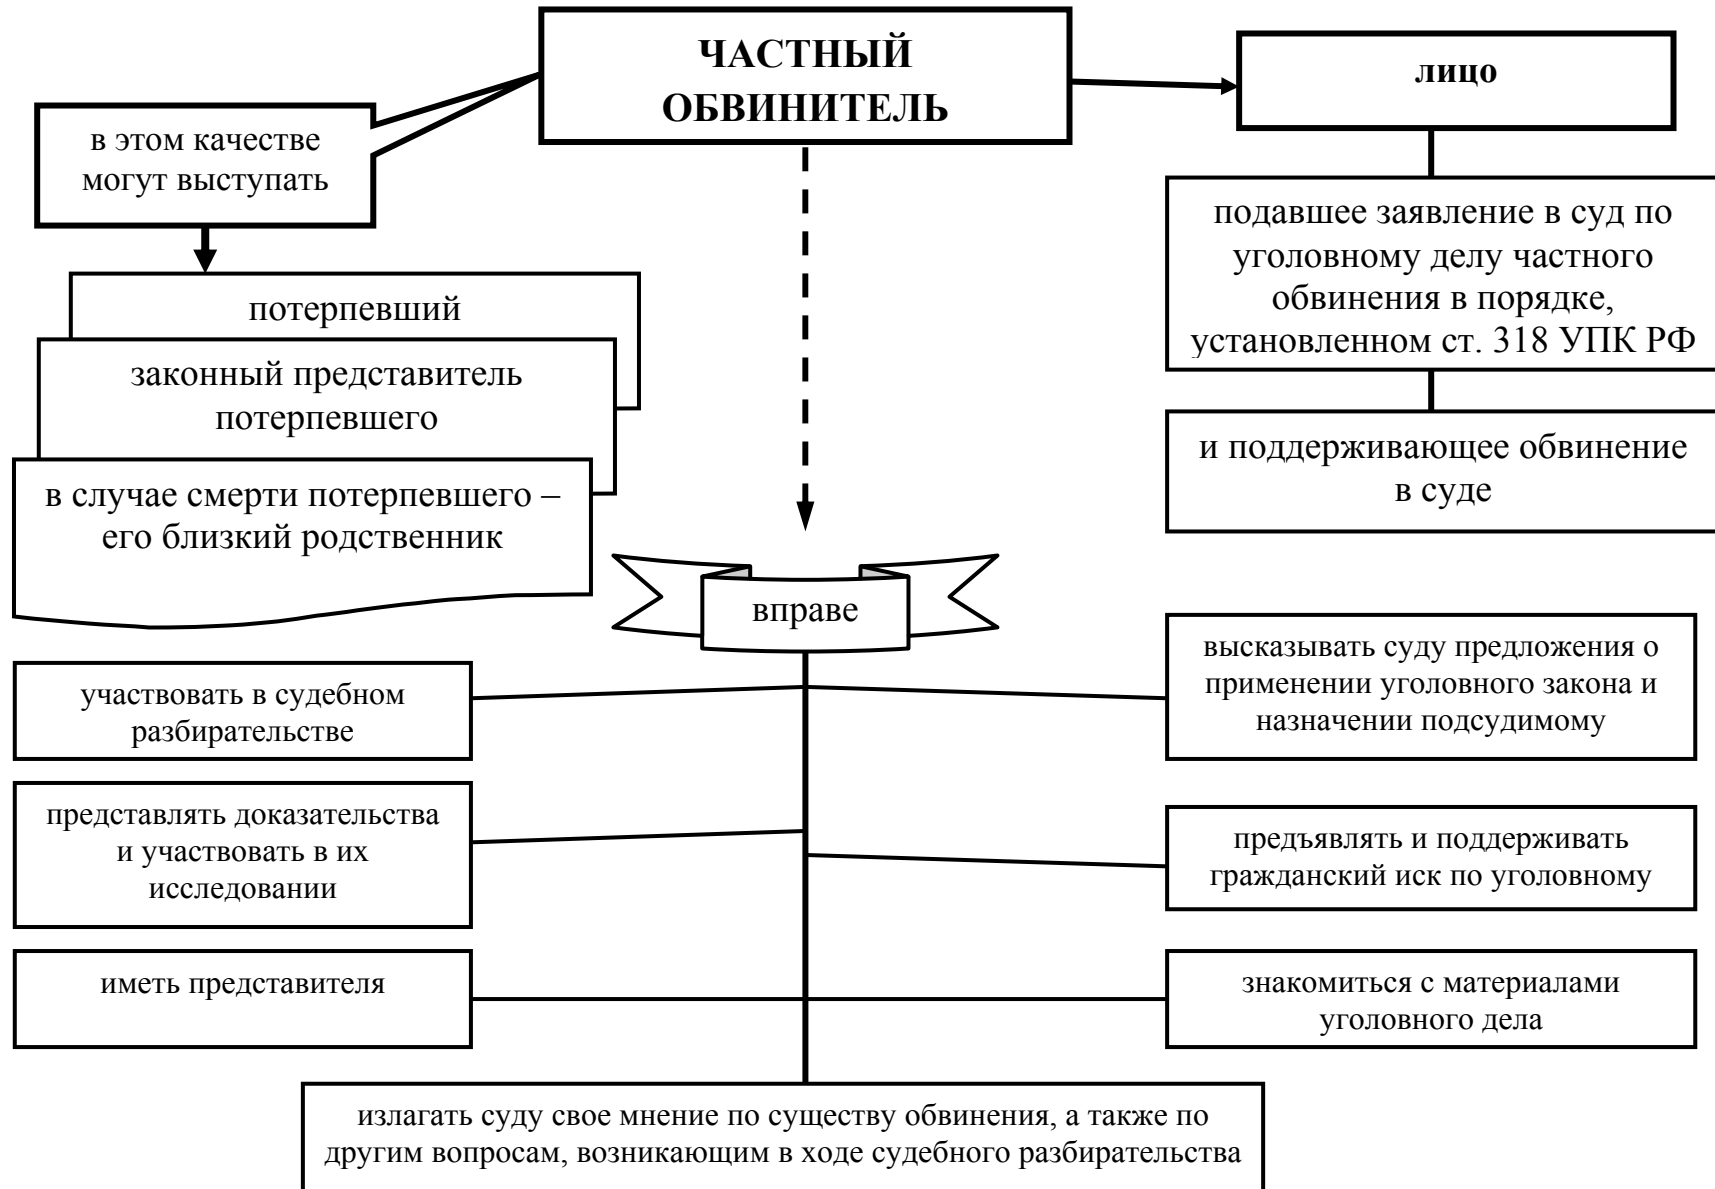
ЧАСТНЫЙ ОБВИНИТЕЛЬ

в этом качестве могут выступать

потерпевший

законный представитель потерпевшего

в случае смерти потерпевшего – его близкий родственник

лицо

подавшее заявление в суд по уголовному делу частного обвинения в порядке, установленном ст. 318 УПК РФ

и поддерживающее обвинение в суде

вправе

участвовать в судебном разбирательстве

представлять доказательства и участвовать в их исследовании

иметь представителя

высказывать суду предложения о применении уголовного закона и назначении подсудимому

предъявлять и поддерживать гражданский иск по уголовному

знакомиться с материалами уголовного дела

излагать суду свое мнение по существу обвинения, а также по другим вопросам, возникающим в ходе судебного разбирательства